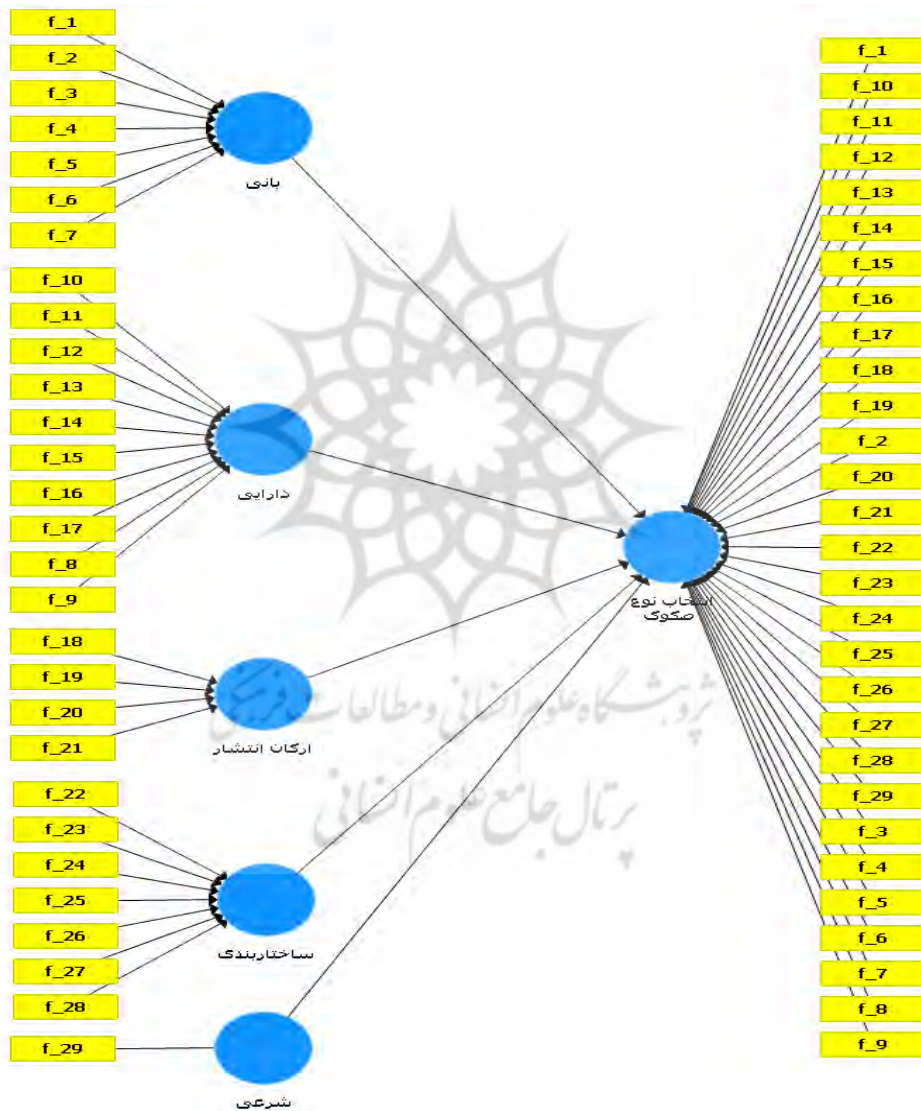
f_1
f_2
f_3
f_4
f_5
f_6
f_7
بانی

f_10
f_11
f_12
f_13
f_14
f_15
f_16
f_17
f_8
f_9
دارایی

f_18
f_19
f_20
f_21
ارکان انتشار

f_22
f_23
f_24
f_25
f_26
f_27
f_28
ساختاربندی

f_29
شرعی

انتخاب نوع صکوک

f_1
f_10
f_11
f_12
f_13
f_14
f_15
f_16
f_17
f_18
f_19
f_2
f_20
f_21
f_22
f_23
f_24
f_25
f_26
f_27
f_28
f_29
f_3
f_4
f_5
f_6
f_7
f_8
f_9

پژوهشگاه علوم انسانی و مطالعات فرهنگی
پرتال جامع علوم انسانی